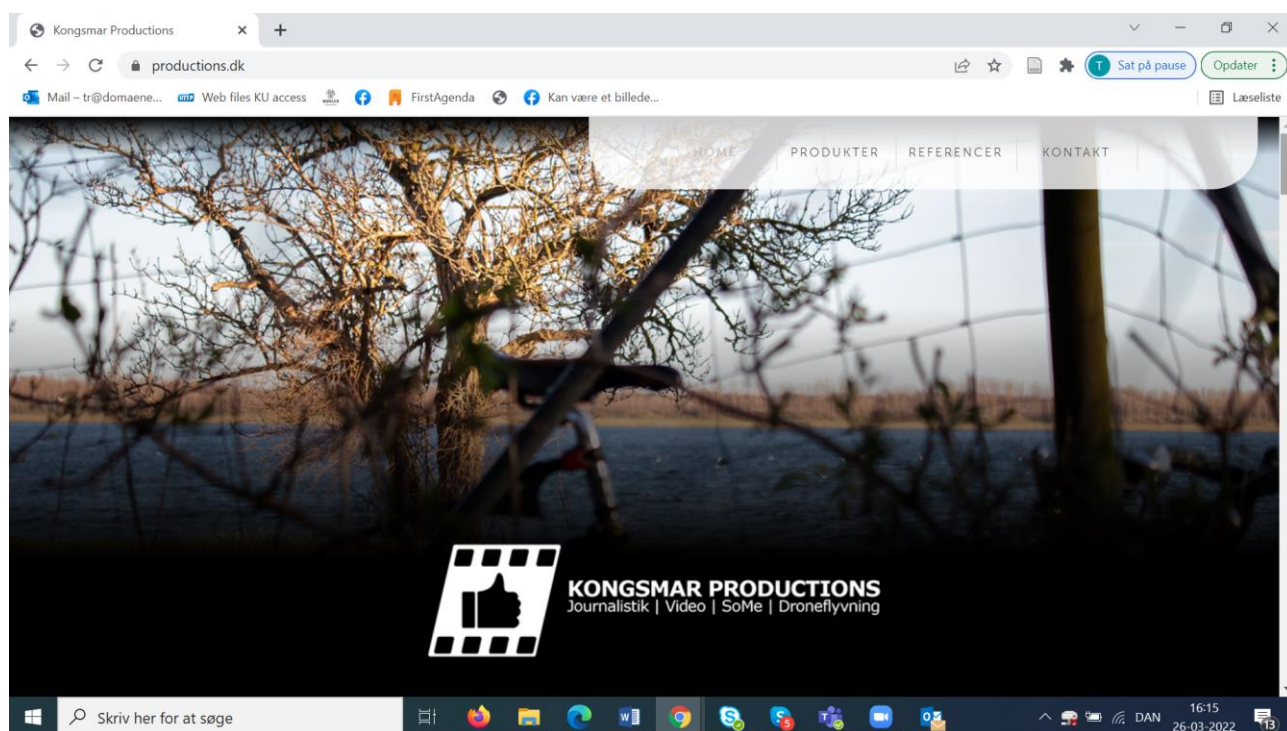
Kongsmar Productions

productions.dk

Sat på pause

Opdater

Mail – tr@domaene...

Web files KU access

FirstAgenda

Kan være et billede...

Læseliste

HOME

PRODUKTER

REFERENCER

KONTAKT

KONGSMAR PRODUCTIONS
Journalistik | Video | SoMe | Droneflyvning

Skriv her for at søge

DAN

16:15
26-03-2022

13